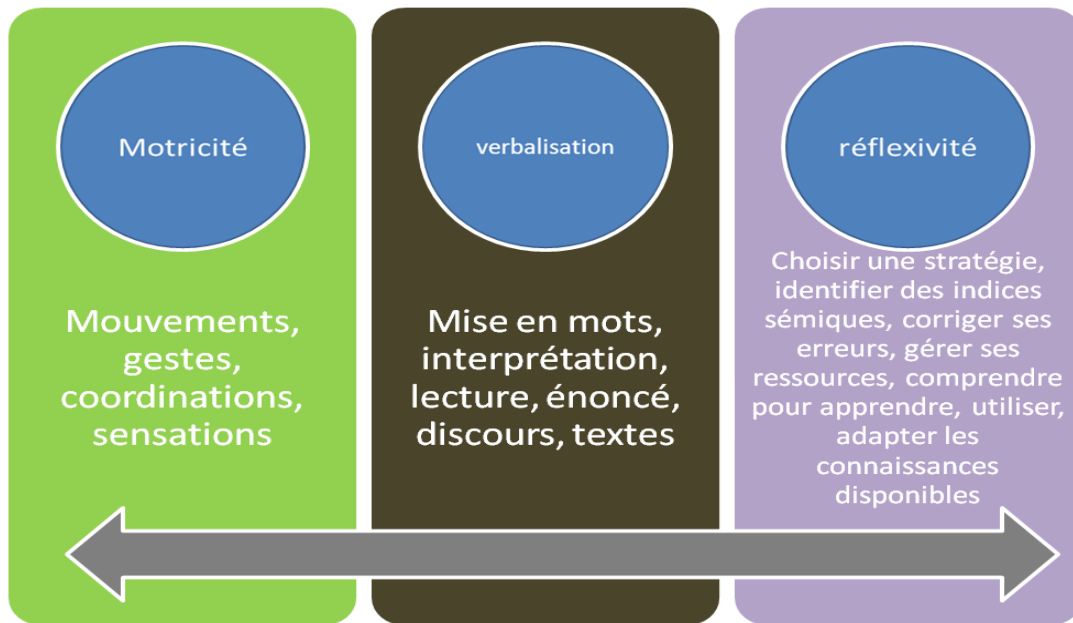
Motricité

Mouvements, gestes, coordinations, sensations

verbalisation

Mise en mots, interprétation, lecture, énoncé, discours, textes

réflexivité

Choisir une stratégie, identifier des indices sémiques, corriger ses erreurs, gérer ses ressources, comprendre pour apprendre, utiliser, adapter les connaissances disponibles